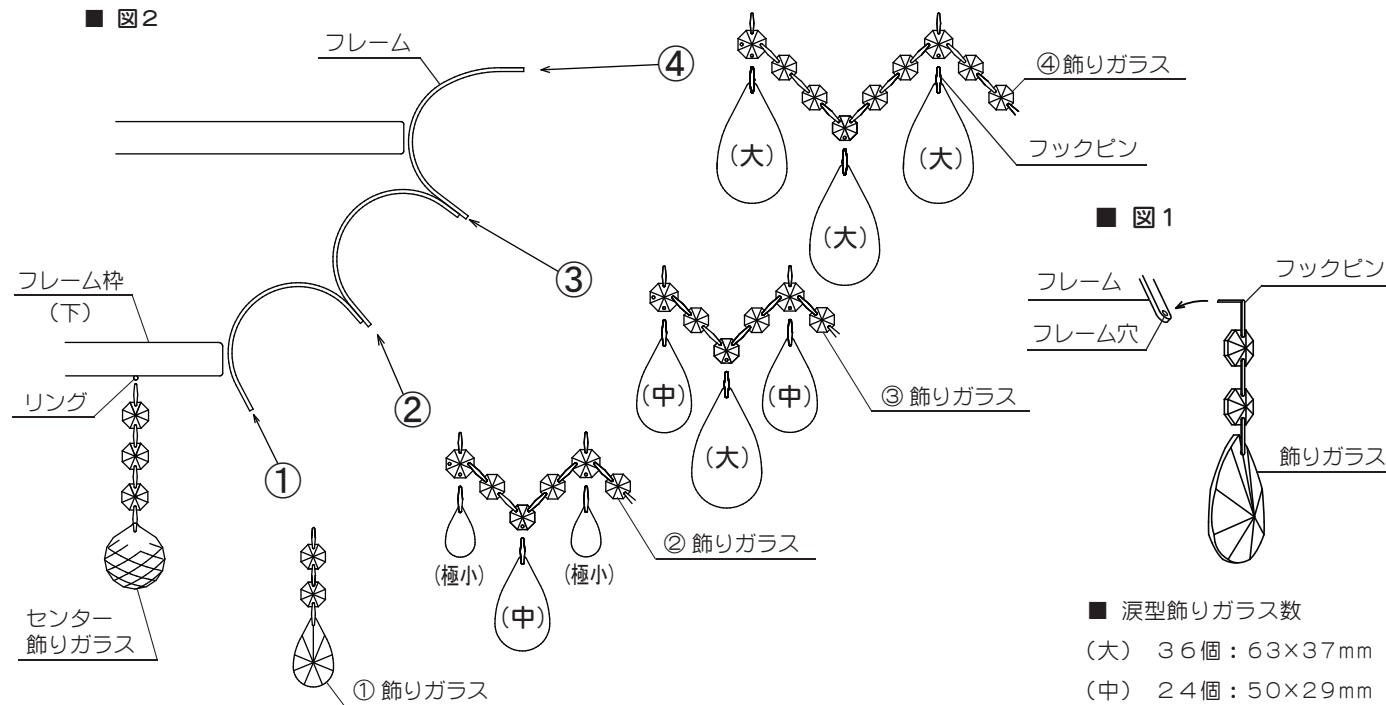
■ 図2

フレーム

④

④飾りガラス

(大)

(大)

フックピン

(大)

③

■ 図1

フレーム枠
(下)

フレーム

フックピン

フレーム穴

リング

②

③ 飾りガラス

(中)

(中)

(大)

飾りガラス

①

② 飾りガラス

(極小)

(極小)

(中)

センター
飾りガラス

① 飾りガラス

■ 涙型飾りガラス数

(大)　36個：63×37mm

(中)　24個：50×29mm